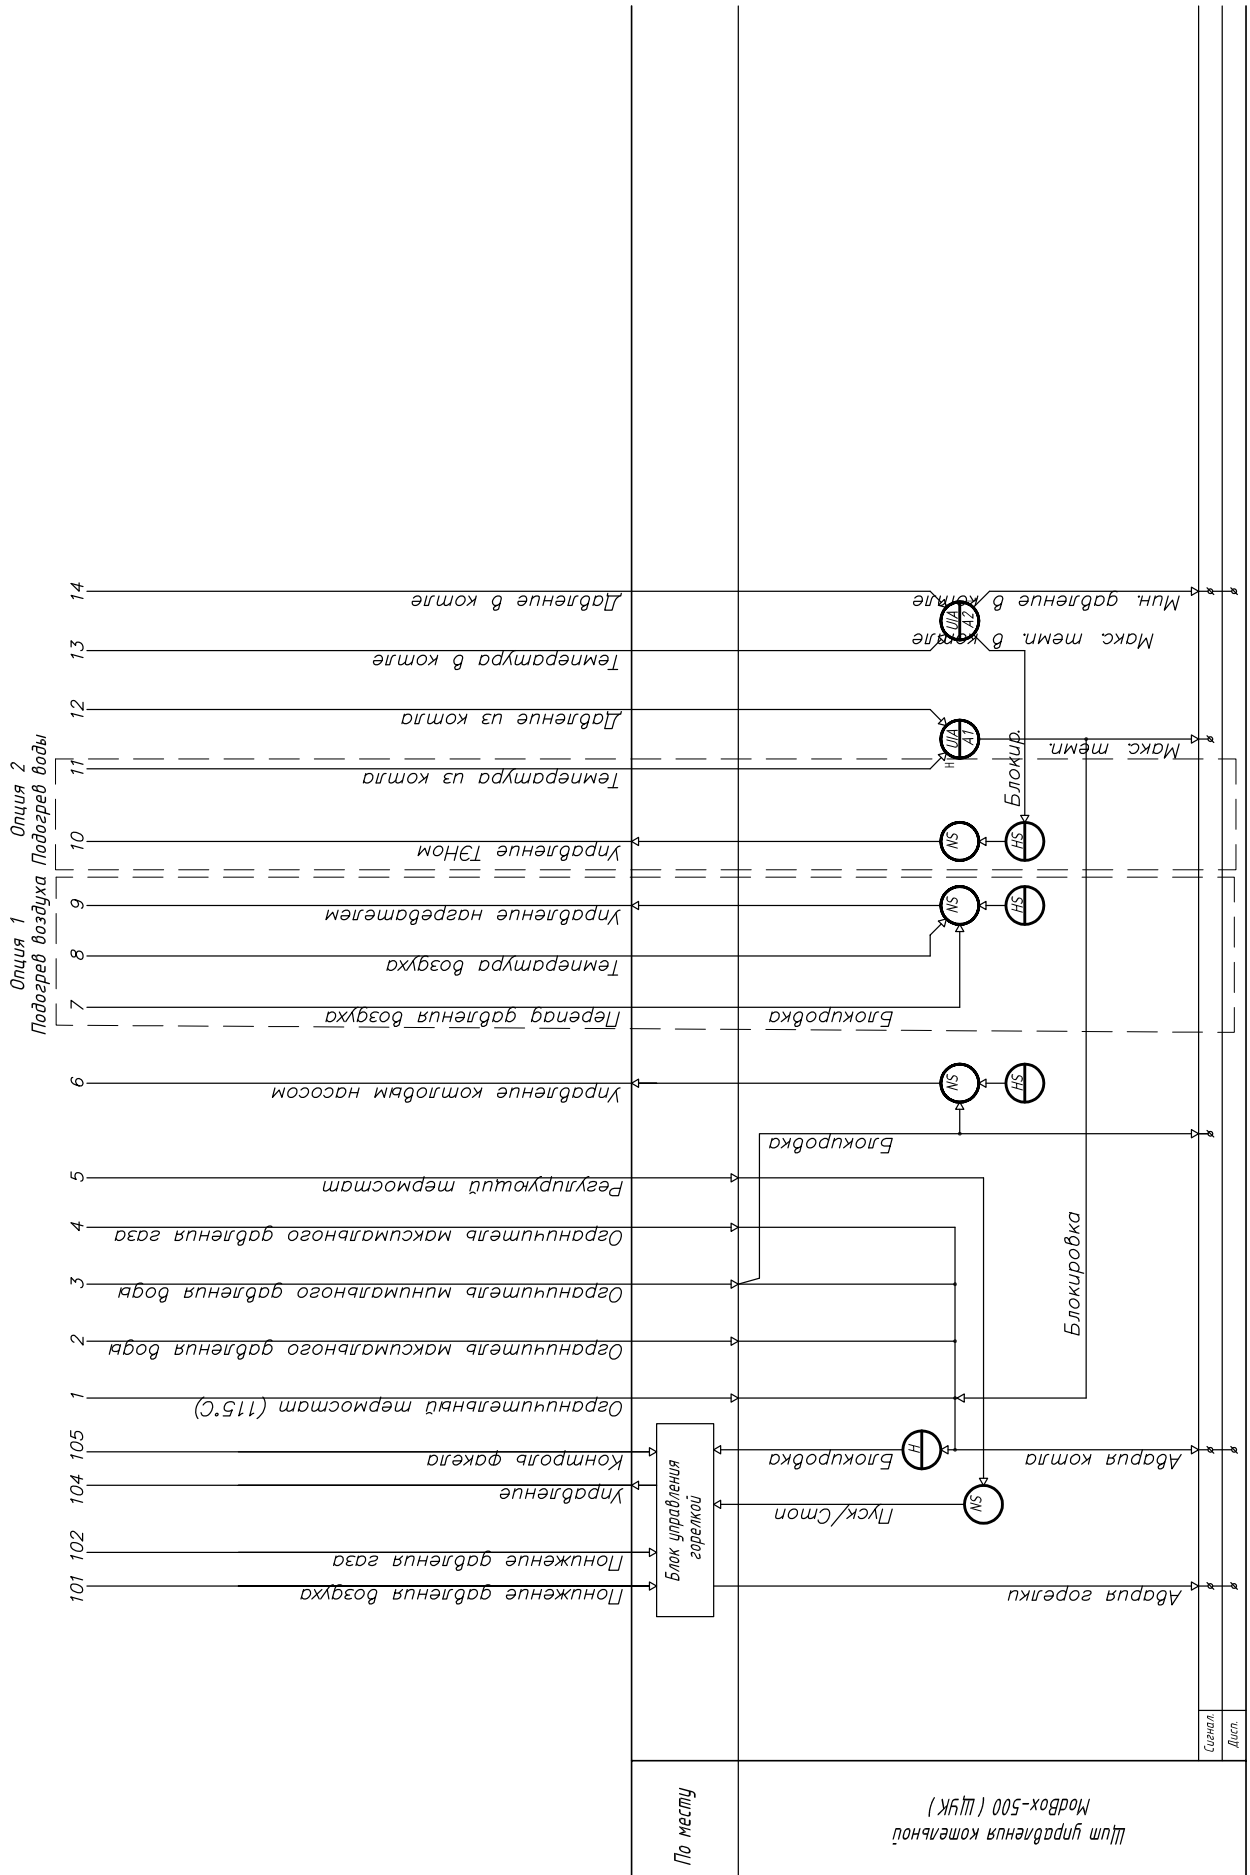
Опция 1
Подогрев воздуха

Опция 2
Подогрев воды

14 Давление в котле
13 Температура в котле
12 Давление из котла
11 Температура из котла
10 Управление ТЭНом
9 Управление нагревателем
8 Температура воздуха
7 Перепад давления воздуха
6 Управление котловым насосом
5 Регулирующий термостат
4 Ограничитель максимального давления газа
3 Ограничитель минимального давления воды
2 Ограничитель максимального давления воды
1 Ограничительный термостат (115°C)
105 Контроль факела
104 Управление
102 Понижение давления газа
101 Понижение давления воздуха

Блок управления горелкой

Мин. давление в котле
Макс. темп. в котле
UA A2
UA A1
Макс. темп.
Блокир.
HS
NS
H
Блокировка
Блокировка
Блокировка
Блокировка
Авария котла
Пуск/Стоп
Авария горелки

Сигнал.
Дисп.

По месту

Щит управления котельной
ModBox-500 (ЩУК)